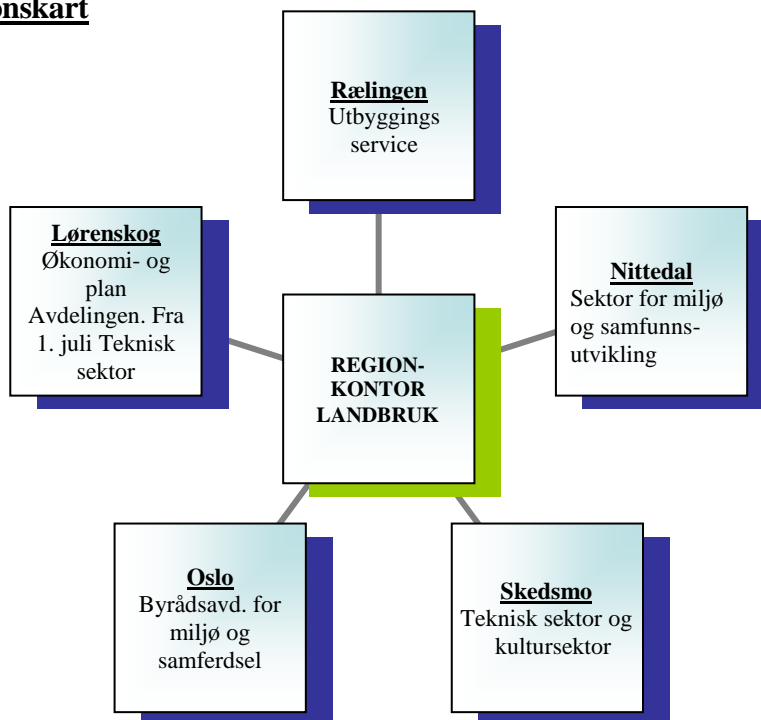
onskart

Rælingen
Utbyggings service

Lørenskog
Økonomi- og plan Avdelingen. Fra 1. juli Teknisk sektor

REGION-KONTOR LANDBRUK

Nittedal
Sektor for miljø og samfunnsutvikling

Oslo
Byrådsavd. for miljø og samferdsel

Skedsmo
Teknisk sektor og kultursektor